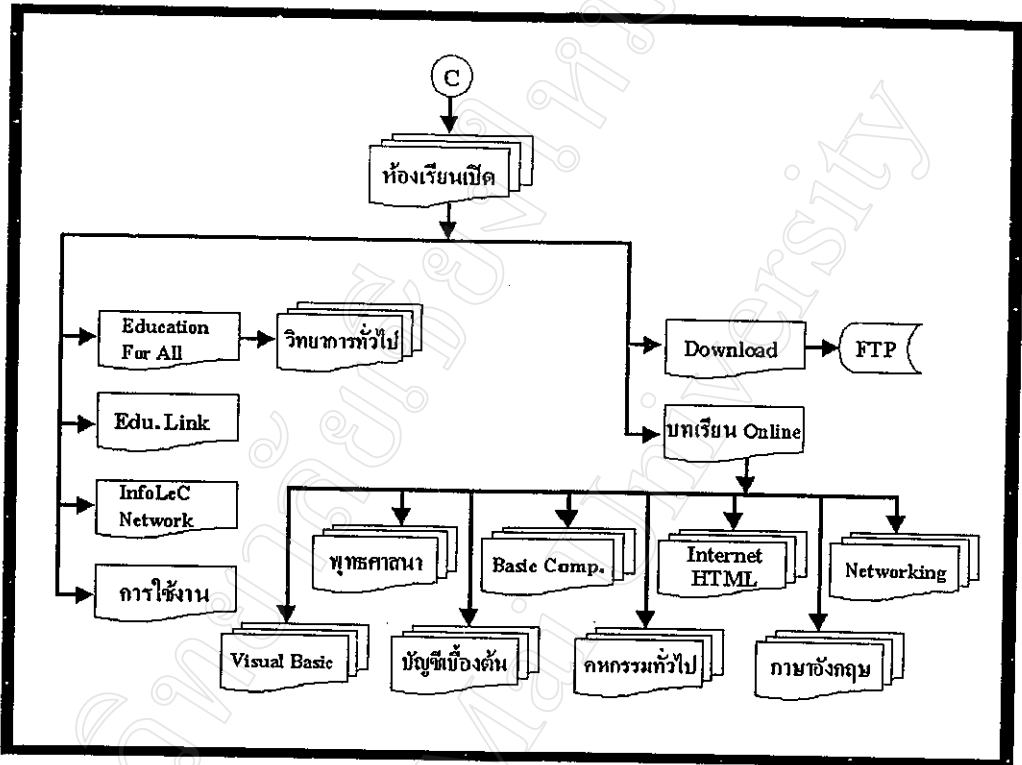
C

ห้องเรียนเปิด

Education For All

วิทยาการทั่วไป

Download

FTP

Edu. Link

บทเรียน Online

InfoLeC Network

การใช้งาน

พุทธศาสนา

Basic Comp.

Internet HTML

Networking

Visual Basic

บัญชีเบื้องต้น

คหกรรมทั่วไป

ภาษาอังกฤษ